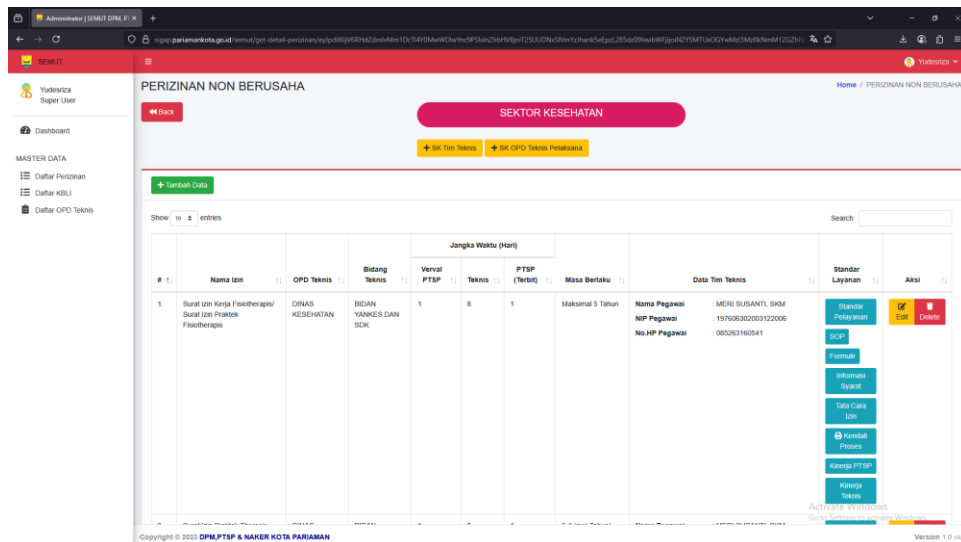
Administrator | SEMUT DPM, P ×

sigap.pariamankota.go.id/semut/get-detail-perizinan/eyJpdiI6IjV6RHdZdmlvMm1DcTl4Y0MwWDhwYnc9PSIsInZhbHVlIjoiT25UUDNxSlVmYzJhank5eEpzL285dz09IiwibWFjIjoiN2Y5MTUxOGYwMzI3MzRkNmM1ZGZh

SEMUT

Yudesriza

Yudesriza
Super User

Dashboard

MASTER DATA

Daftar Perizinan

Daftar KBLI

Daftar OPD Teknis

PERIZINAN NON BERUSAHA

Home / PERIZINAN NON BERUSAHA

Back

SEKTOR KESEHATAN

+ SK Tim Teknis

+ SK OPD Teknis Pelaksana

+ Tambah Data

Show 10 entries

Search:

| # | Nama Izin | OPD Teknis | Bidang Teknis | Jangka Waktu (Hari) Verval PTSP | Teknis | PTSP (Terbit) | Masa Berlaku | Data Tim Teknis | Standar Layanan | Aksi |
|---|---|---|---|---|---|---|---|---|---|---|
| 1. | Surat Izin Kerja Fisiotherapis/ Surat Izin Praktek Fisiotherapis | DINAS KESEHATAN | BIDAN YANKES DAN SDK | 1 | 8 | 1 | Maksimal 5 Tahun | Nama Pegawai : MERI SUSANTI, SKM NIP Pegawai : 197606302003122006 No.HP Pegawai : 085263160541 | Standar Pelayanan SOP Formulir Informasi Syarat Tata Cara Izin Kendali Proses Kinerja PTSP Kinerja Teknis | Edit Delete |

Activate Windows
Go to Settings to activate Windows.

Copyright © 2023 DPM,PTSP & NAKER KOTA PARIAMAN

Version 1.0